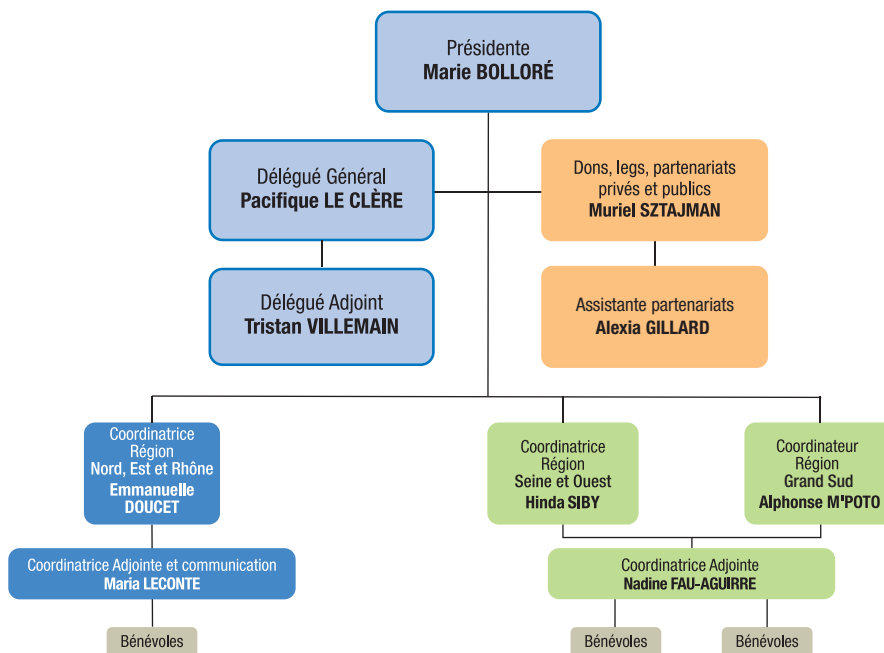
Présidente
Marie BOLLORÉ

Délégué Général
Pacifique LE CLÈRE

Dons, legs, partenariats privés et publics
Muriel SZTAJMAN

Délégué Adjoint
Tristan VILLEMAIN

Assistante partenariats
Alexia GILLARD

Coordinatrice Région Nord, Est et Rhône
Emmanuelle DOUCET

Coordinatrice Région Seine et Ouest
Hinda SIBY

Coordinateur Région Grand Sud
Alphonse M'POTO

Coordinatrice Adjointe et communication
Maria LECONTE

Coordinatrice Adjointe
Nadine FAU-AGUIRRE

Bénévoles

Bénévoles

Bénévoles